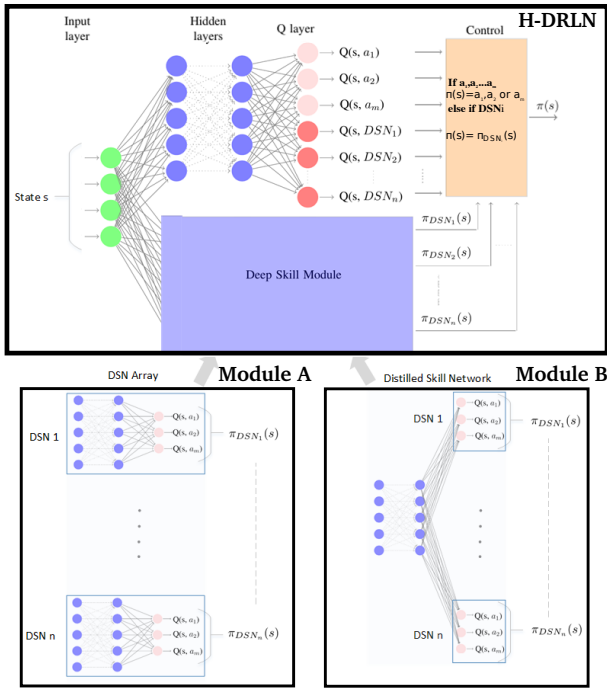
H-DRLN

Input layer

Hidden layers

Q layer

Control

$Q(s, a_1)$

$Q(s, a_2)$

$Q(s, a_m)$

$Q(s, DSN_1)$

$Q(s, DSN_2)$

$Q(s, DSN_n)$

If $a_1, a_2, \ldots a_m$
$\pi(s) = a_1, a_2$ or $a_m$
else if DSNi
$\pi(s) = \pi_{DSN_i}(s)$

$\pi(s)$

State s

$\pi_{DSN_1}(s)$

$\pi_{DSN_2}(s)$

$\pi_{DSN_n}(s)$

Deep Skill Module

DSN Array

Module A

Distilled Skill Network

Module B

DSN 1

$Q(s, a_1)$
$Q(s, a_2)$
$Q(s, a_m)$

$\pi_{DSN_1}(s)$

DSN n

$Q(s, a_1)$
$Q(s, a_2)$
$Q(s, a_m)$

$\pi_{DSN_n}(s)$

DSN 1

$Q(s, a_1)$
$Q(s, a_2)$
$Q(s, a_m)$

$\pi_{DSN_1}(s)$

DSN n

$Q(s, a_1)$
$Q(s, a_2)$
$Q(s, a_m)$

$\pi_{DSN_n}(s)$